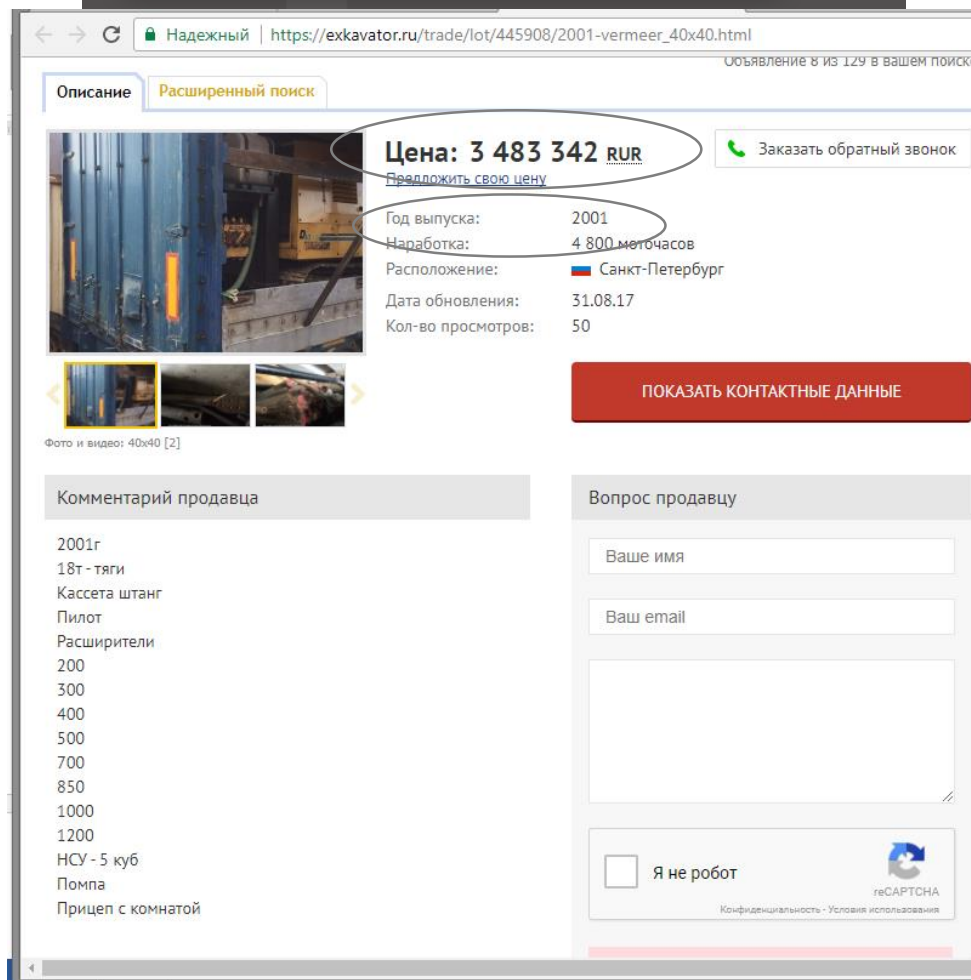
Надежный | https://exkavator.ru/trade/lot/445908/2001-vermeer_40x40.html

Объявление 8 из 129 в вашем поиск

Описание | Расширенный поиск

Цена: 3 483 342 RUR
Предложить свою цену

Заказать обратный звонок

Год выпуска: 2001
Наработка: 4 800 моточасов
Расположение: Санкт-Петербург
Дата обновления: 31.08.17
Кол-во просмотров: 50

ПОКАЗАТЬ КОНТАКТНЫЕ ДАННЫЕ

Фото и видео: 40x40 [2]

Комментарий продавца

2001г
18т - тяги
Кассета штанг
Пилот
Расширители
200
300
400
500
700
850
1000
1200
НСУ - 5 куб
Помпа
Прицеп с комнатой

Вопрос продавцу

Ваше имя

Ваш email

Я не робот
reCAPTCHA
Конфиденциальность - Условия использования